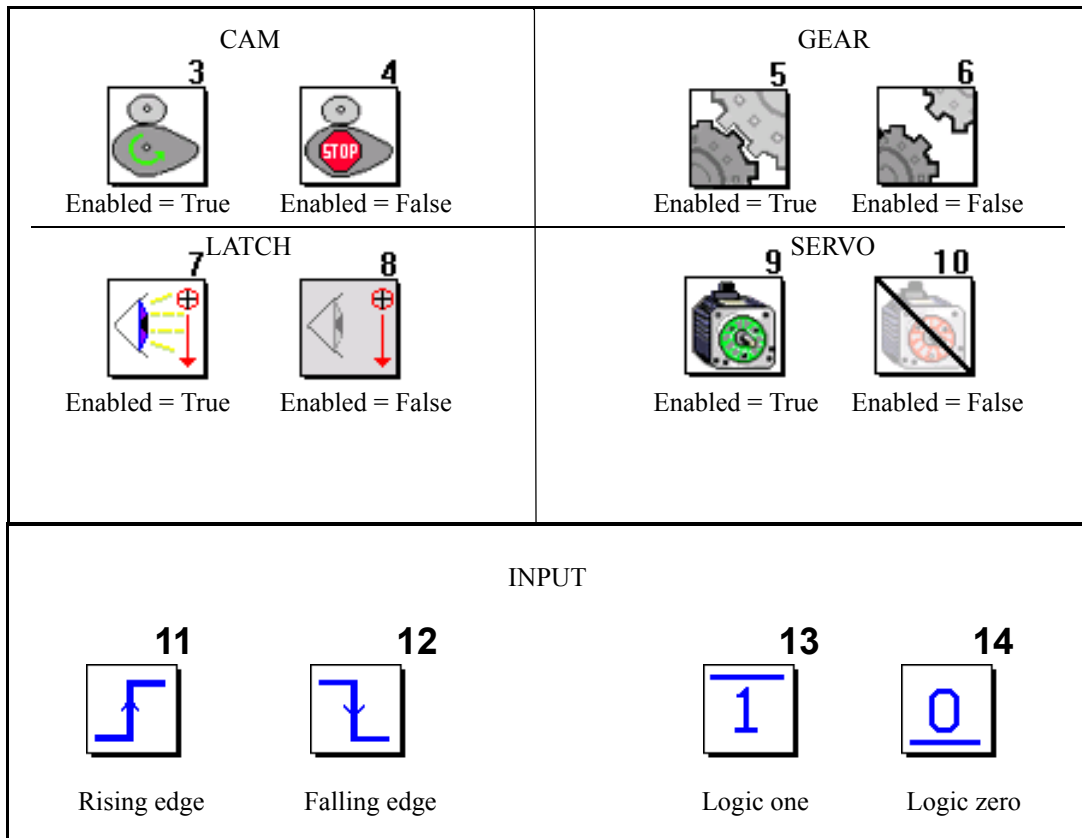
| CAM | GEAR |
|---|---|
| 3 STOP 4<br>Enabled = True Enabled = False | 5 6<br>Enabled = True Enabled = False |
| LATCH<br>7 8<br>Enabled = True Enabled = False | SERVO<br>9 10<br>Enabled = True Enabled = False |

INPUT

| 11 | 12 | 13 | 14 |
|---|---|---|---|
| | | 1 | 0 |
| Rising edge | Falling edge | Logic one | Logic zero |